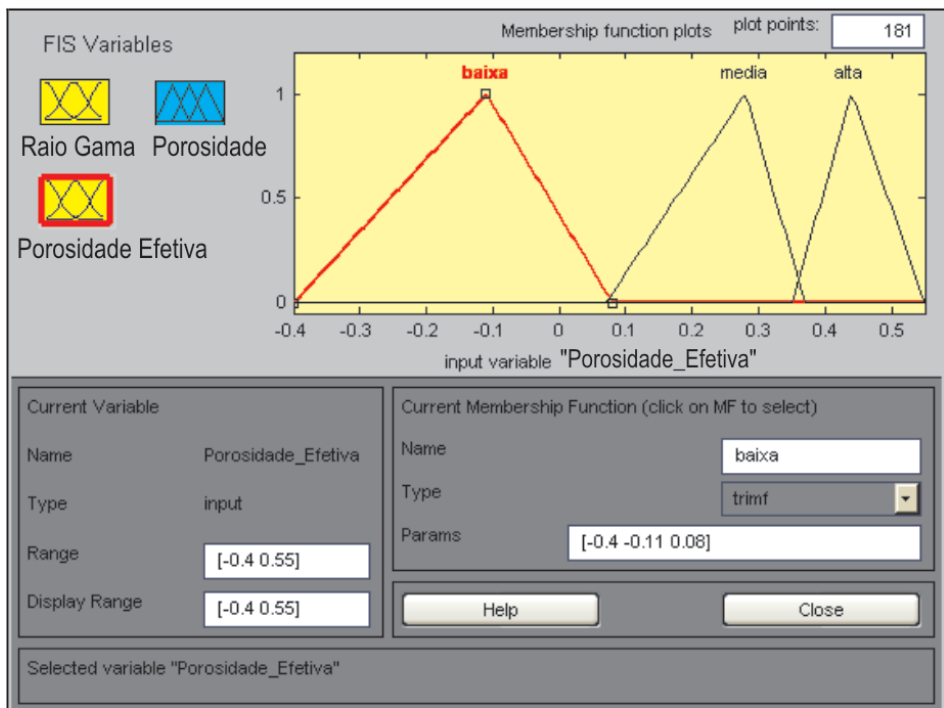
FIS Variables

Raio Gama

Porosidade

Porosidade Efetiva

Membership function plots

plot points: 181

baixa

media

alta

1

0.5

0

-0.4 -0.3 -0.2 -0.1 0 0.1 0.2 0.3 0.4 0.5

input variable "Porosidade_Efetiva"

Current Variable

Name Porosidade_Efetiva

Type input

Range [-0.4 0.55]

Display Range [-0.4 0.55]

Current Membership Function (click on MF to select)

Name baixa

Type trimf

Params [-0.4 -0.11 0.08]

Help

Close

Selected variable "Porosidade_Efetiva"